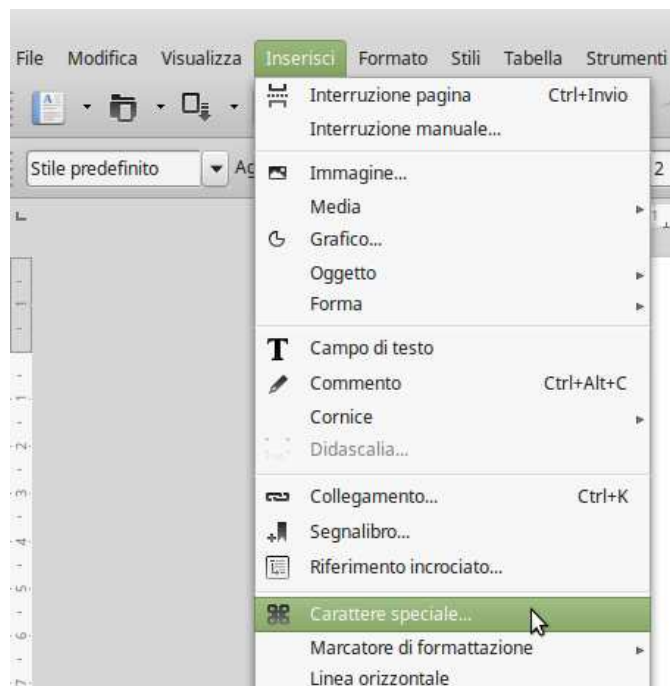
File Modifica Visualizza Inserisci Formato Stili Tabella Strumenti

Stile predefinito

Interruzione pagina Ctrl+Invio
Interruzione manuale...
Immagine...
Media
Grafico...
Oggetto
Forma
Campo di testo
Commento Ctrl+Alt+C
Cornice
Didascalia...
Collegamento... Ctrl+K
Segnalibro...
Riferimento incrociato...
Carattere speciale...
Marcatore di formattazione
Linea orizzontale